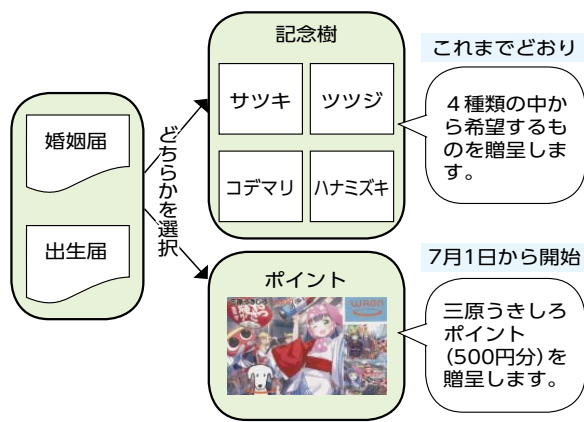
婚姻届

出生届

どちらかを選択

記念樹

サツキ

ツツジ

コデマリ

ハナミズキ

これまでどおり

４種類の中から希望するものを贈呈します。

ポイント

7月1日から開始

三原うきしろポイント（500円分）を贈呈します。